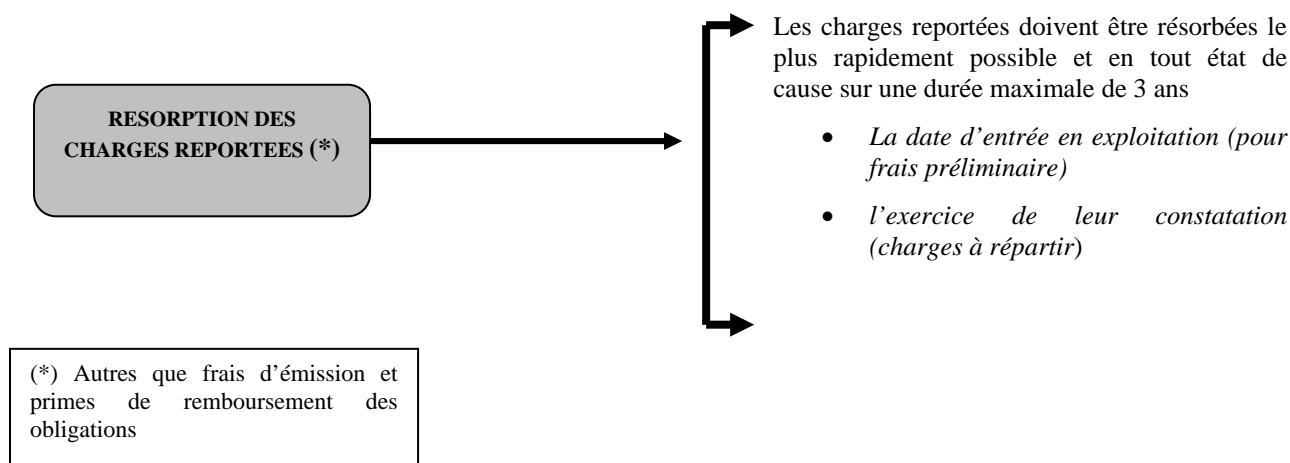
RESORPTION DES CHARGES REPORTEES (*)

Les charges reportées doivent être résorbées le plus rapidement possible et en tout état de cause sur une durée maximale de 3 ans

- *La date d'entrée en exploitation (pour frais préliminaire)*
- *l'exercice de leur constatation (charges à répartir)*

(*) Autres que frais d'émission et primes de remboursement des obligations